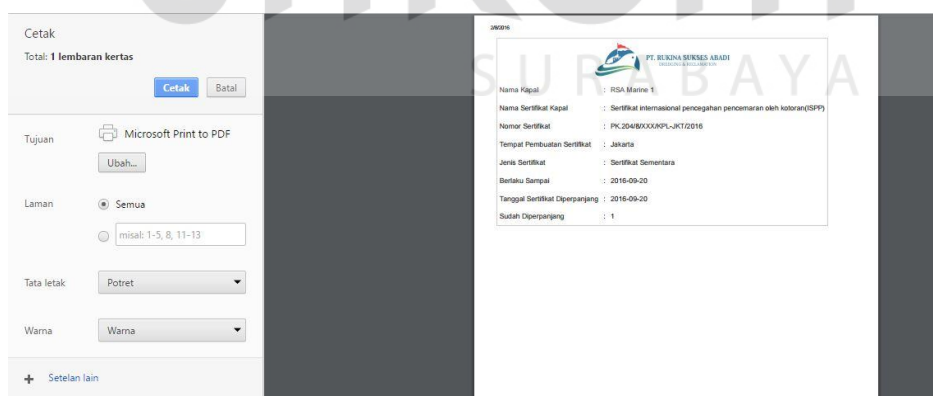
Cetak
Total: **1 lembaran kertas**

Cetak Batal

Tujuan Microsoft Print to PDF
Ubah...

Laman Semua
misal: 1-5, 8, 11-13

Tata letak Potret

Warna Warna

+ Setelan lain

SURABAYA

2/6/2016

PT. RUKINA SUKSES ABADI
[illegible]

| | |
|---|---|
| Nama Kapal | : RSA Marine 1 |
| Nama Sertifikat Kapal | : Sertifikat internasional pencegahan pencemaran oleh kotoran(ISPP) |
| Nomor Sertifikat | : PK.204/8/XXX/KPL-JKT/2016 |
| Tempat Pembuatan Sertifikat | : Jakarta |
| Jenis Sertifikat | : Sertifikat Sementara |
| Berlaku Sampai | : 2016-09-20 |
| Tanggal Sertifikat Diperpanjang | : 2016-09-20 |
| Sudah Diperpanjang | : 1 |